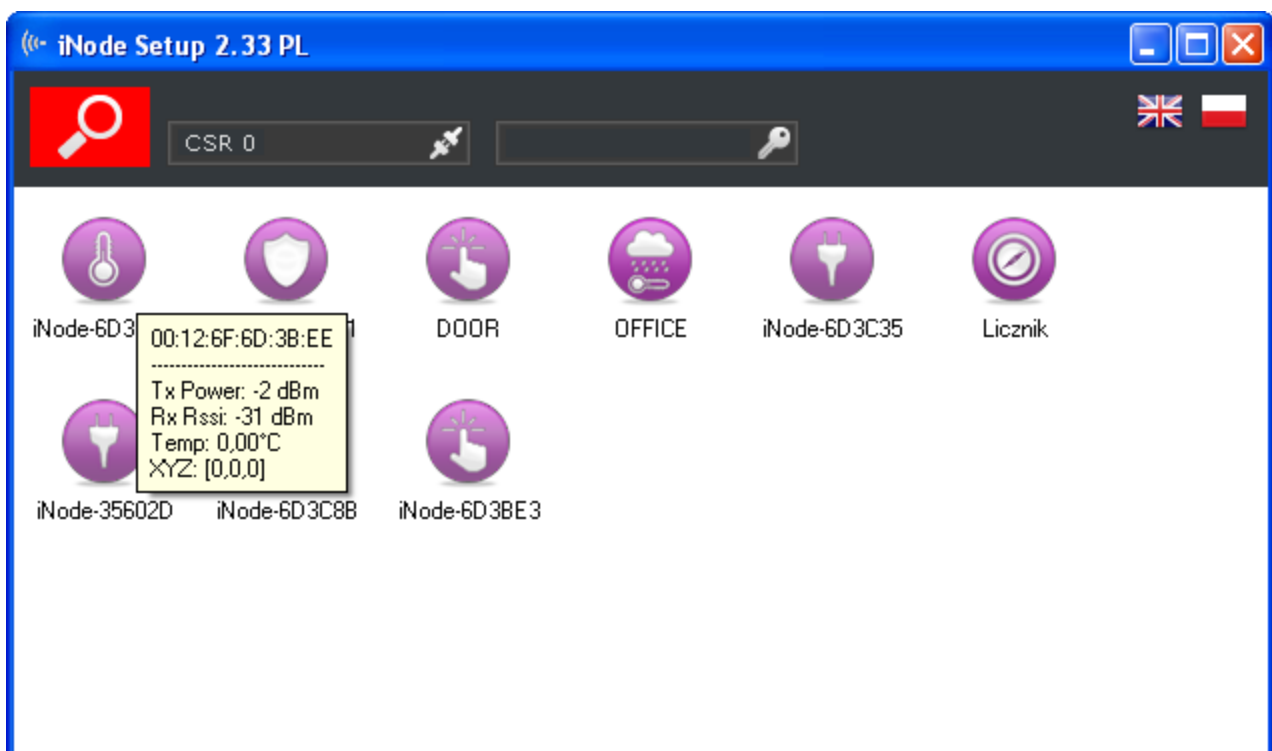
iNode Setup 2.33 PL

CSR 0

iNode-6D3 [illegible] 1

00:12:6F:6D:3B:EE
----------------------------
Tx Power: -2 dBm
Rx Rssi: -31 dBm
Temp: 0,00°C
XYZ: [0,0,0]

DOOR

OFFICE

iNode-6D3C35

Licznik

iNode-35602D

iNode-6D3C8B

iNode-6D3BE3